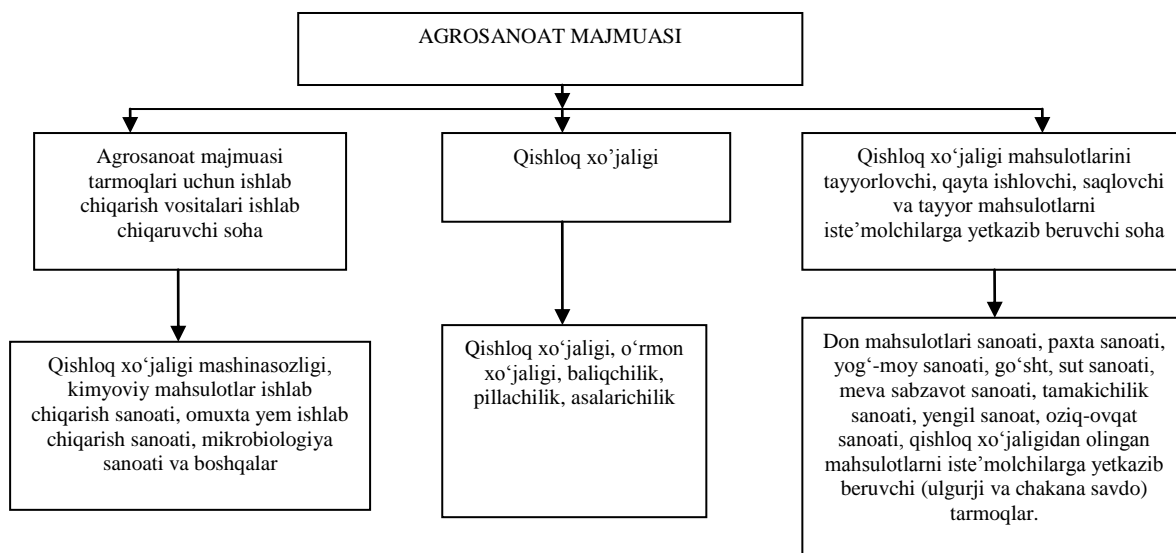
AGROSANOAT MAJMUASI

Agrosanoat majmuasi tarmoqlari uchun ishlab chiqarish vositalari ishlab chiqaruvchi soha

Qishloq xo'jaligi

Qishloq xo‘jaligi mahsulotlarini tayyorlovchi, qayta ishlovchi, saqlovchi va tayyor mahsulotlarni iste’molchilarga yetkazib beruvchi soha

Qishloq xo‘jaligi mashinasozligi, kimyoviy mahsulotlar ishlab chiqarish sanoati, omuxta yem ishlab chiqarish sanoati, mikrobiologiya sanoati va boshqalar

Qishloq xo‘jaligi, o‘rmon xo‘jaligi, baliqchilik, pillachilik, asalarichilik

Don mahsulotlari sanoati, paxta sanoati, yog‘-moy sanoati, go‘sht, sut sanoati, meva sabzavot sanoati, tamakichilik sanoati, yengil sanoat, oziq-ovqat sanoati, qishloq xo‘jaligidan olingan mahsulotlarni iste’molchilarga yetkazib beruvchi (ulgurji va chakana savdo) tarmoqlar.